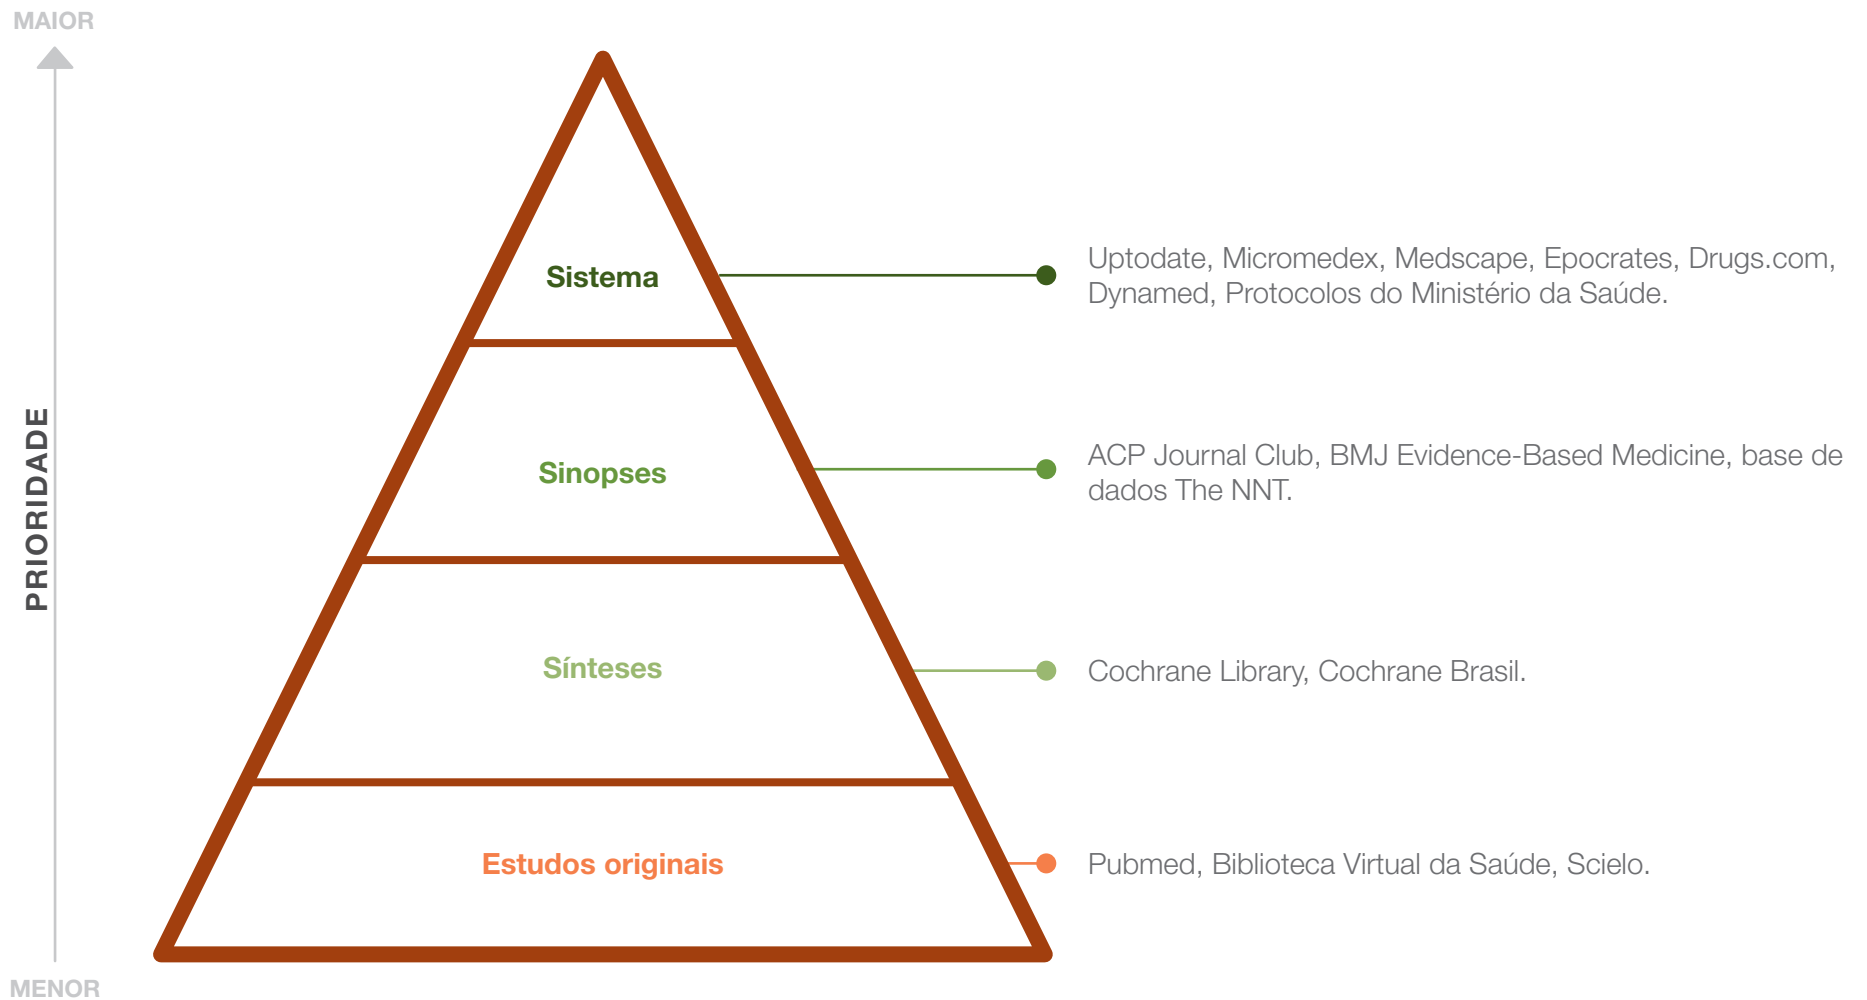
MAIOR

PRIORIDADE

MENOR

Sistema

Uptodate, Micromedex, Medscape, Epocrates, Drugs.com, Dynamed, Protocolos do Ministério da Saúde.

Sinopses

ACP Journal Club, BMJ Evidence-Based Medicine, base de dados The NNT.

Sínteses

Cochrane Library, Cochrane Brasil.

Estudos originais

Pubmed, Biblioteca Virtual da Saúde, Scielo.